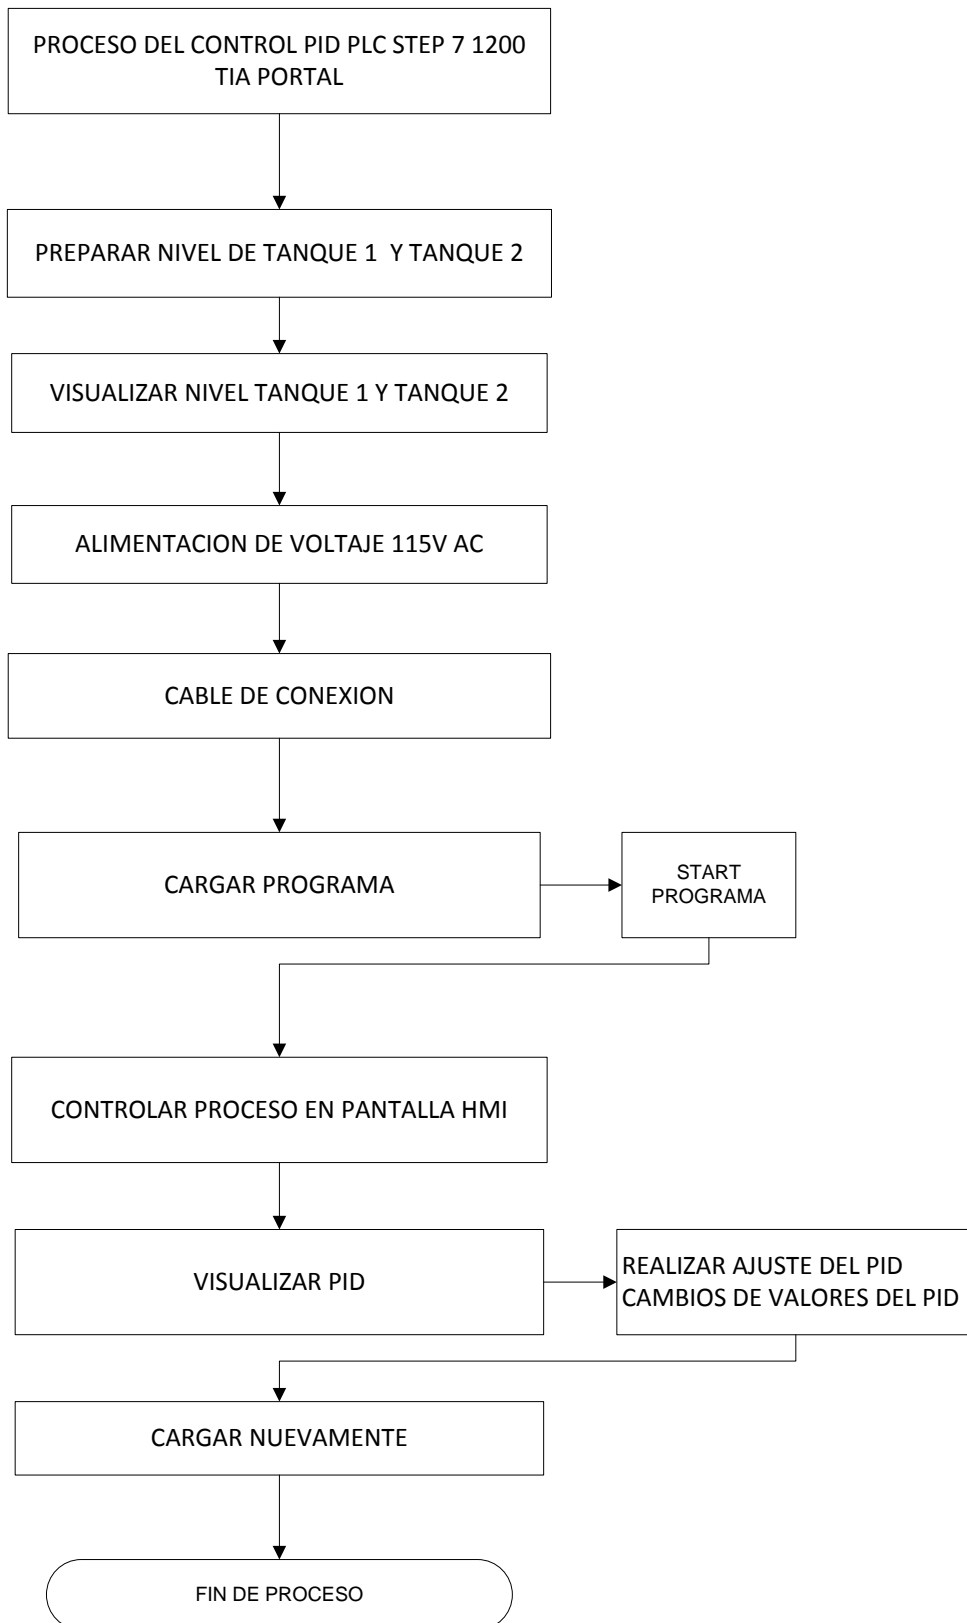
PROCESO DEL CONTROL PID PLC STEP 7 1200 TIA PORTAL

PREPARAR NIVEL DE TANQUE 1 Y TANQUE 2

VISUALIZAR NIVEL TANQUE 1 Y TANQUE 2

ALIMENTACION DE VOLTAJE 115V AC

CABLE DE CONEXION

CARGAR PROGRAMA

START PROGRAMA

CONTROLAR PROCESO EN PANTALLA HMI

VISUALIZAR PID

REALIZAR AJUSTE DEL PID CAMBIOS DE VALORES DEL PID

CARGAR NUEVAMENTE

FIN DE PROCESO